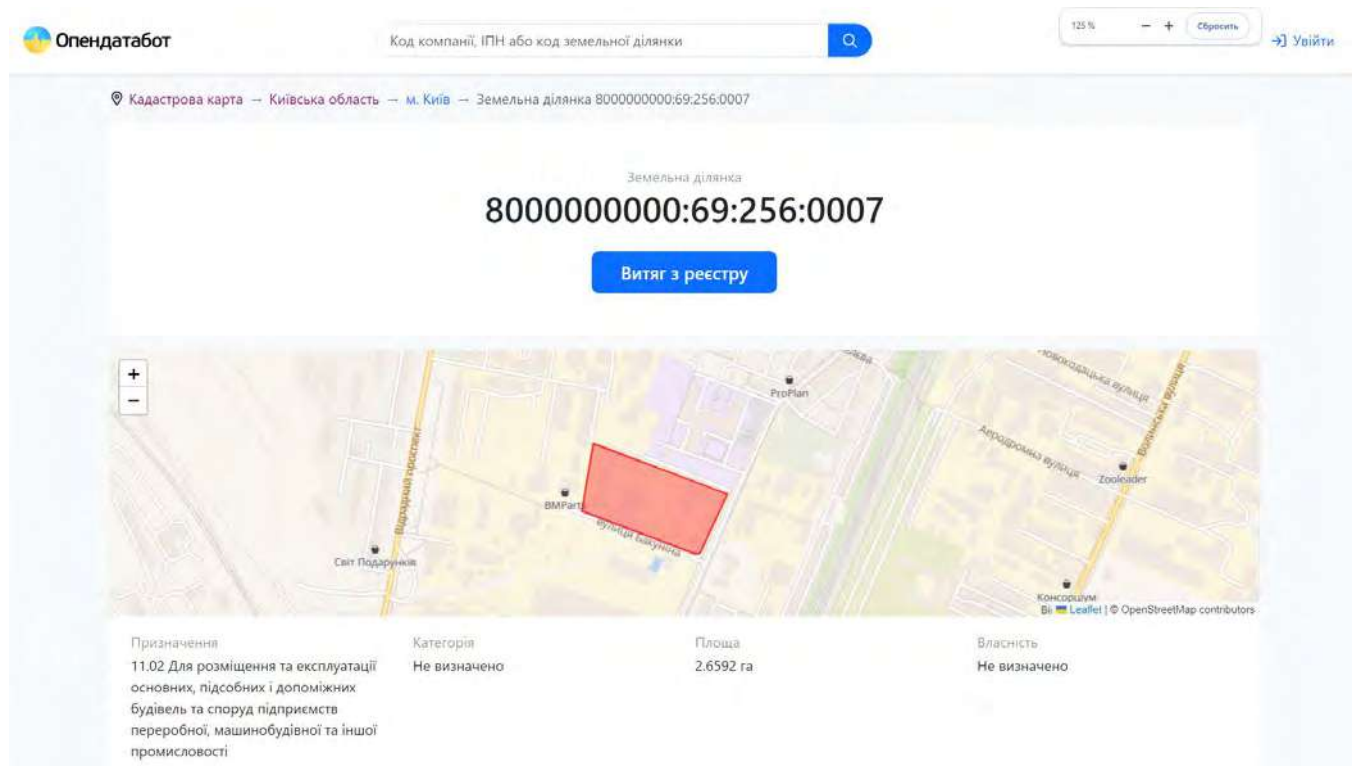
Опендатабот

Код компанії, ІПН або код земельної ділянки

125 % − + Сбросить

Увійти

Кадастрова карта → Київська область → м. Київ → Земельна ділянка 8000000000:69:256:0007

Земельна ділянка

8000000000:69:256:0007

Витяг з реєстру

+
−

ProPlan
Новокорабельна вулиця
Аеродромна вулиця
Zooleader
Відрадний проспект
BMPart
вулиця Бакунина
Світ Подарунків
Консорциум
Від Leaflet | © OpenStreetMap contributors

Призначення
11.02 Для розміщення та експлуатації основних, підсобних і допоміжних будівель та споруд підприємств переробної, машинобудівної та іншої промисловості

Категорія
Не визначено

Площа
2.6592 га

Власність
Не визначено